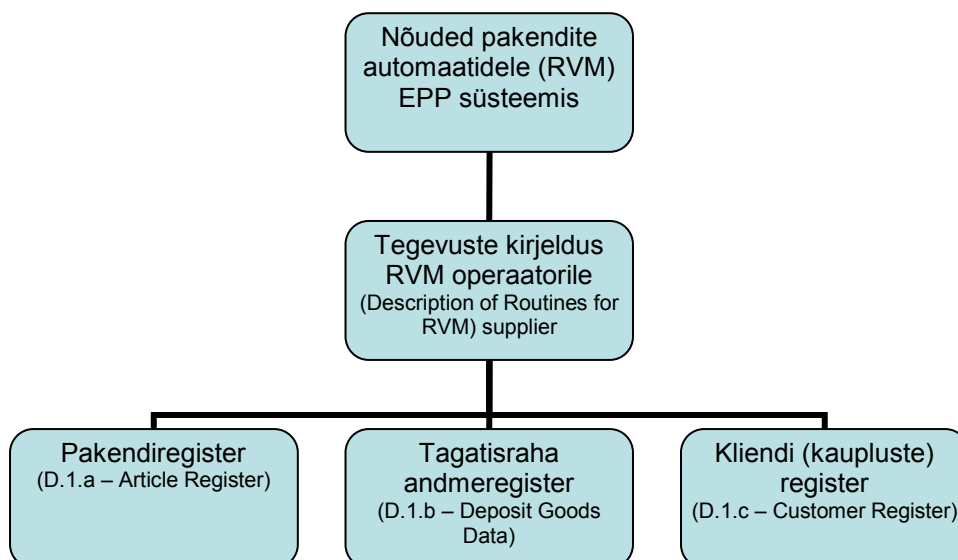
Nõuded pakendite automaatidele (RVM) EPP süsteemis

Tegevuste kirjeldus RVM operaatorile
(Description of Routines for RVM) supplier

Pakendiregister
(D.1.a – Article Register)

Tagatisraha andmeregister
(D.1.b – Deposit Goods Data)

Kliendi (kaupluste) register
(D.1.c – Customer Register)